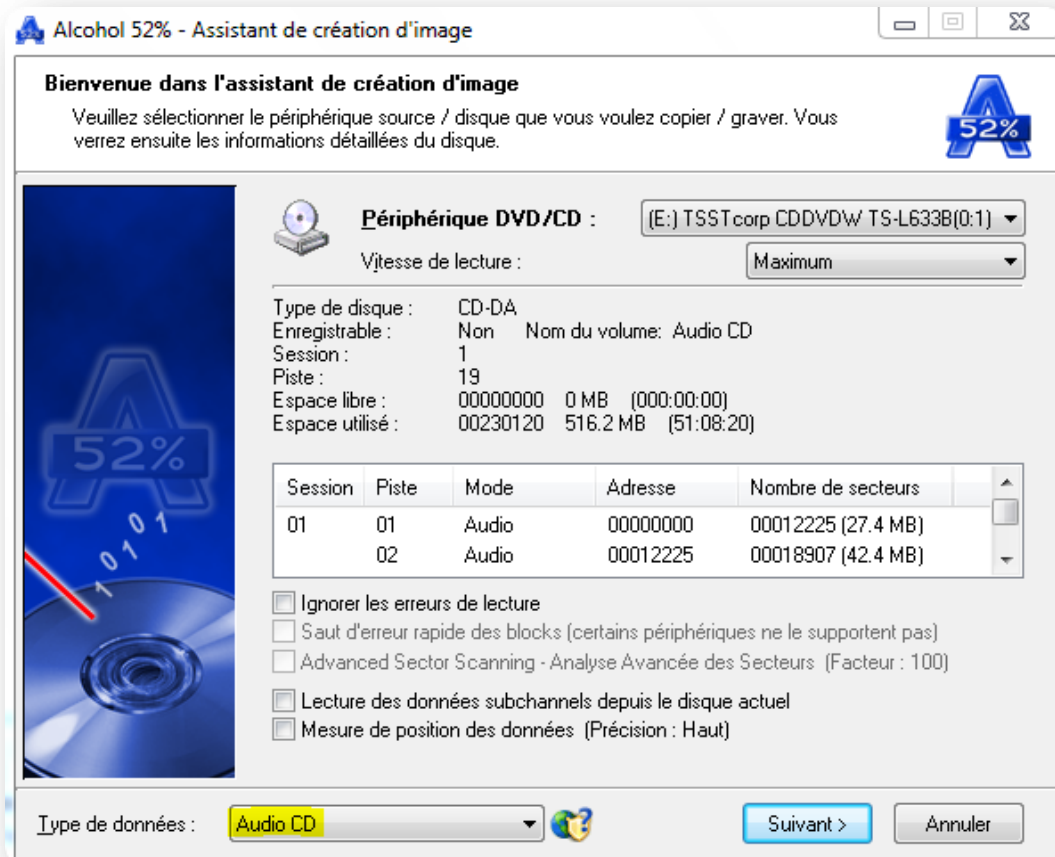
Alcohol 52% - Assistant de création d'image

Bienvenue dans l'assistant de création d'image

Veuillez sélectionner le périphérique source / disque que vous voulez copier / graver. Vous verrez ensuite les informations détaillées du disque.

52%

Périphérique DVD/CD : (E:) TSSTcorp CDDVDW TS-L633B(0:1)

Vitesse de lecture : Maximum

Type de disque : CD-DA
Enregistrable : Non Nom du volume: Audio CD
Session : 1
Piste : 19
Espace libre : 00000000 0 MB (000:00:00)
Espace utilisé : 00230120 516.2 MB (51:08:20)

| Session | Piste | Mode | Adresse | Nombre de secteurs |
|---|---|---|---|---|
| 01 | 01 | Audio | 00000000 | 00012225 (27.4 MB) |
| | 02 | Audio | 00012225 | 00018907 (42.4 MB) |

Ignorer les erreurs de lecture
Saut d'erreur rapide des blocks (certains périphériques ne le supportent pas)
Advanced Sector Scanning - Analyse Avancée des Secteurs (Facteur : 100)
Lecture des données subchannels depuis le disque actuel
Mesure de position des données (Précision : Haut)

52%
0 1
0 1

Type de données : Audio CD

Suivant >
Annuler